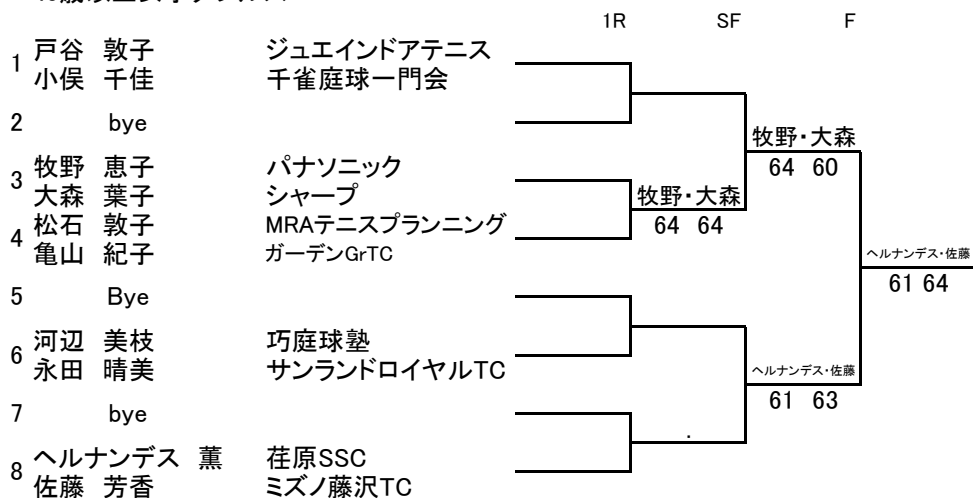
1R SF F

1 戸谷 敦子 ジュエインドアテニス
小俣 千佳 千雀庭球一門会

2 bye

3 牧野 恵子 パナソニック
大森 葉子 シャープ

4 松石 敦子 MRAテニスプランニング
亀山 紀子 ガーデンGrTC

5 Bye

6 河辺 美枝 巧庭球塾
永田 晴美 サンランドロイヤルTC

7 bye

8 ヘルナンデス 薫 荏原SSC
佐藤 芳香 ミズノ藤沢TC

牧野・大森
64 64

ヘルナンデス・佐藤
61 63

牧野・大森
64 60

ヘルナンデス・佐藤
61 64